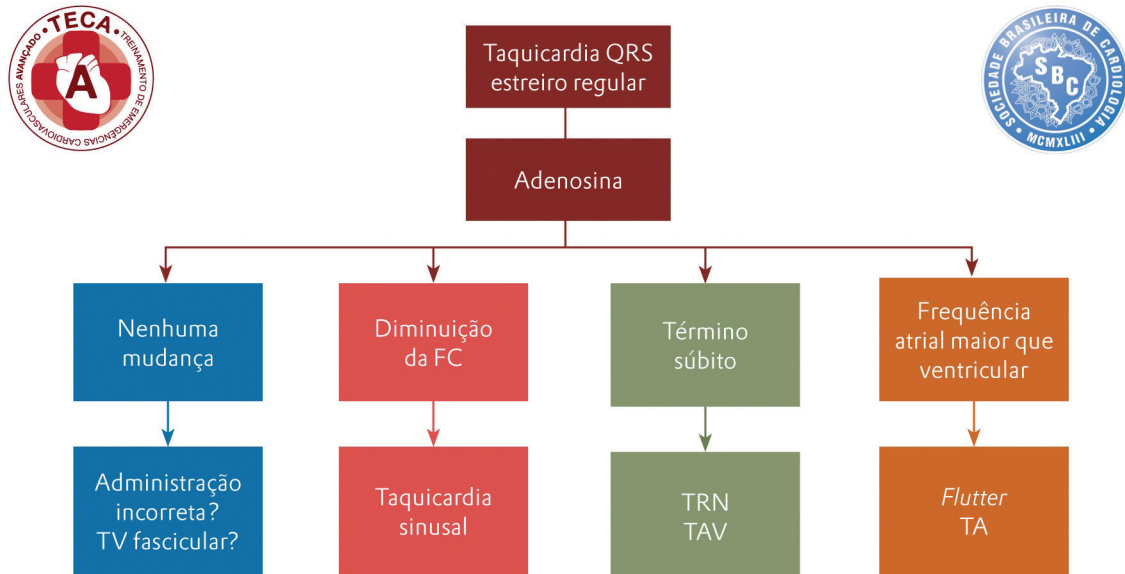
TECA
TREINAMENTO DE EMERGÊNCIAS CARDIOVASCULARES AVANÇADO
A

SOCIEDADE BRASILEIRA DE CARDIOLOGIA
SBC
MCMXLIII

Taquicardia QRS estreiro regular

Adenosina

Nenhuma mudança

Administração incorreta? TV fascicular?

Diminuição da FC

Taquicardia sinusal

Término súbito

TRN
TAV

Frequência atrial maior que ventricular

Flutter
TA